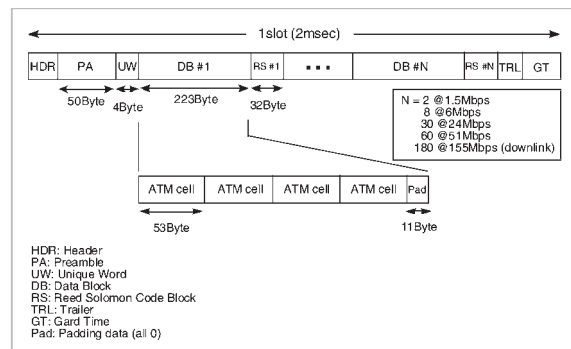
1slot (2msec)

HDR PA UW DB #1 RS #1 ▪ ▪ ▪ DB #N RS #N TRL GT

50Byte 4Byte 223Byte 32Byte

N = 2 @1.5Mbps
8 @6Mbps
30 @24Mbps
60 @51Mbps
180 @155Mbps (downlink)

ATM cell ATM cell ATM cell ATM cell Pad

53Byte 11Byte

HDR: Header
PA: Preamble
UW: Unique Word
DB: Data Block
RS: Reed Solomon Code Block
TRL: Trailer
GT: Gard Time
Pad: Padding data (all 0)